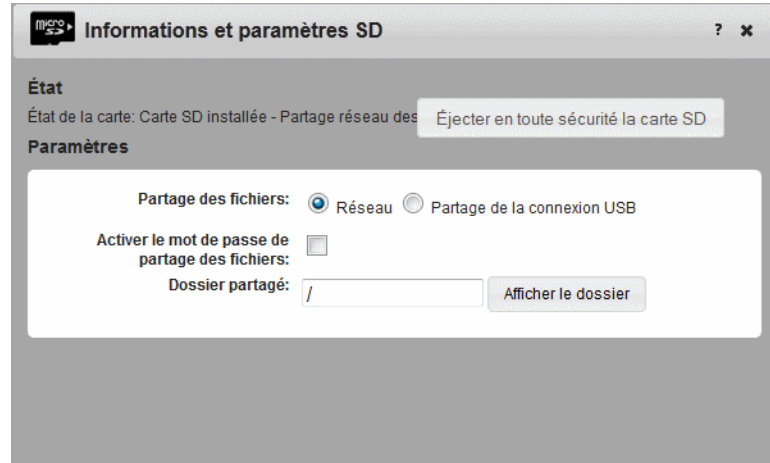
micro SD

Informations et paramètres SD

? ✖

État

État de la carte: Carte SD installée - Partage réseau des

Éjecter en toute sécurité la carte SD

Paramètres

Partage des fichiers: Réseau Partage de la connexion USB

Activer le mot de passe de partage des fichiers:

Dossier partagé: /

Afficher le dossier